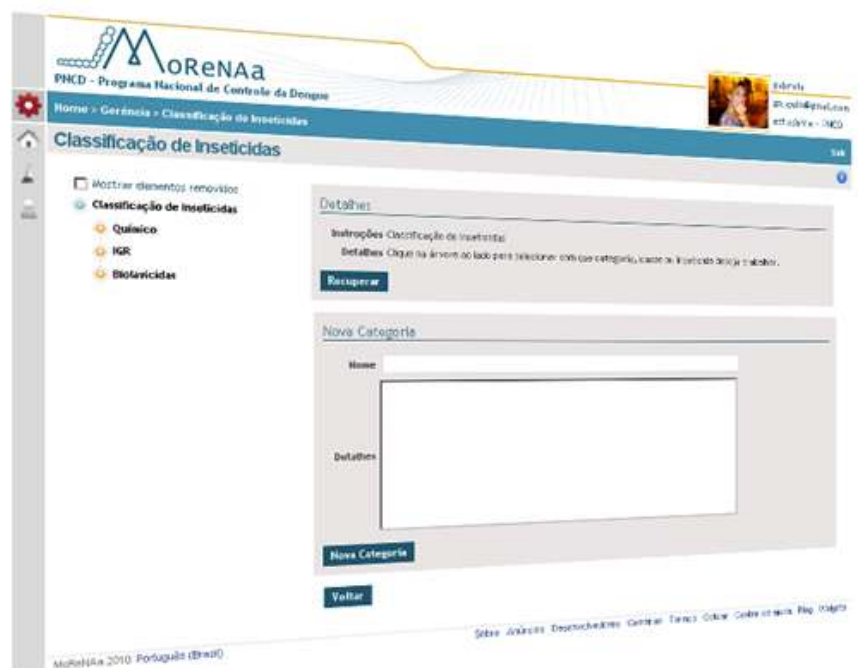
MoReNAa

PNCD - Programa Nacional de Controle da Dengue

Home > Gerência > Classificação de Inseticidas

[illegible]
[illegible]
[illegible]

Classificação de Inseticidas

Sair

Mostrar elementos removidos

Classificação de Inseticidas

Químico

IGR

Biolarvicidas

Detalhes

Instruções Classificação de Inseticidas

Detalhes Clique na árvore ao lado para selecionar com que categoria, o qual o Inseticida deseja trabalhar.

Recuperar

Nova Categoria

Nome

Detalhes

Nova Categoria

Voltar

Sobre Anúncios Desenvolvedores Carreiras Termos Editar Centro de ajuda Blog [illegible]

MoReNAa 2010 Português (Brasil)